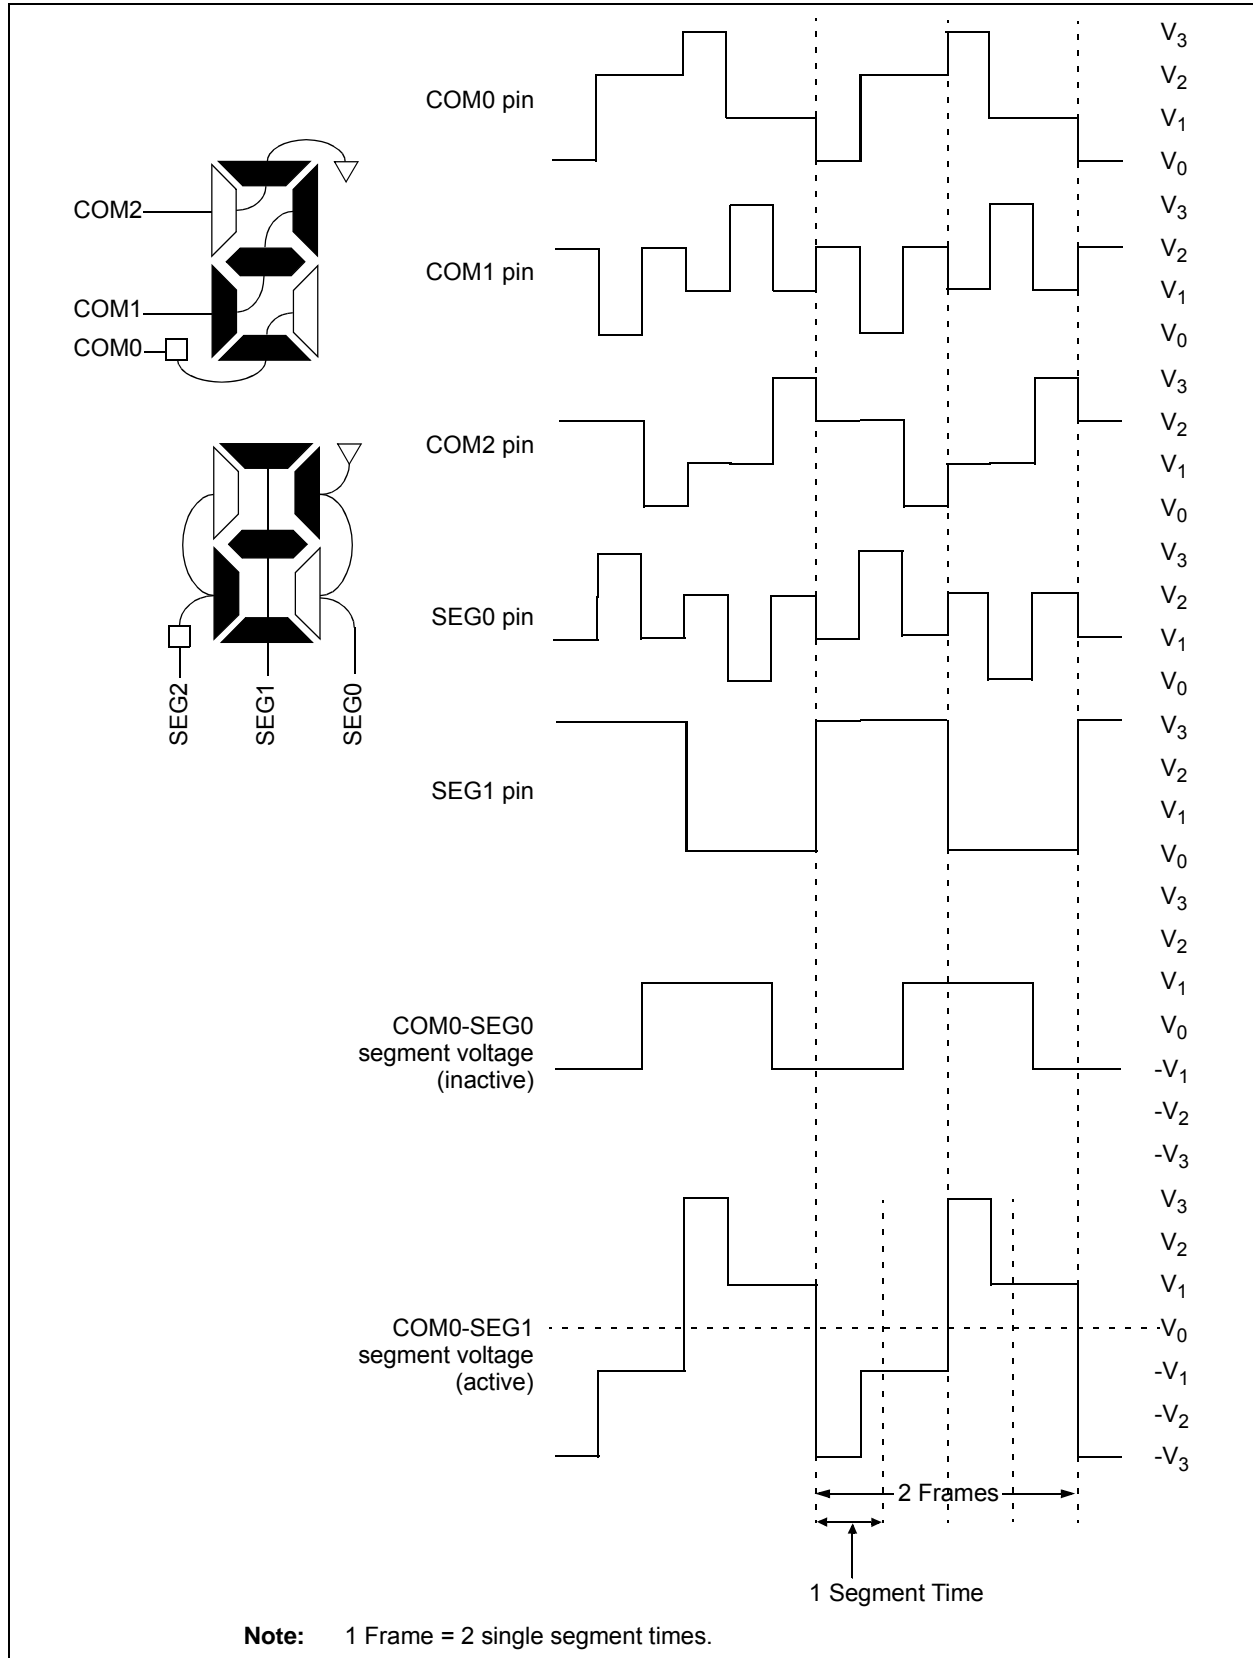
COM2
COM1
COM0
SEG2
SEG1
SEG0

COM0 pin
$V_3$
$V_2$
$V_1$
$V_0$

COM1 pin
$V_3$
$V_2$
$V_1$
$V_0$

COM2 pin
$V_3$
$V_2$
$V_1$
$V_0$

SEG0 pin
$V_3$
$V_2$
$V_1$
$V_0$

SEG1 pin
$V_3$
$V_2$
$V_1$
$V_0$

COM0-SEG0 segment voltage (inactive)
$V_3$
$V_2$
$V_1$
$V_0$
$-V_1$
$-V_2$
$-V_3$

COM0-SEG1 segment voltage (active)
$V_3$
$V_2$
$V_1$
$V_0$
$-V_1$
$-V_2$
$-V_3$

2 Frames

1 Segment Time

Note: 1 Frame = 2 single segment times.